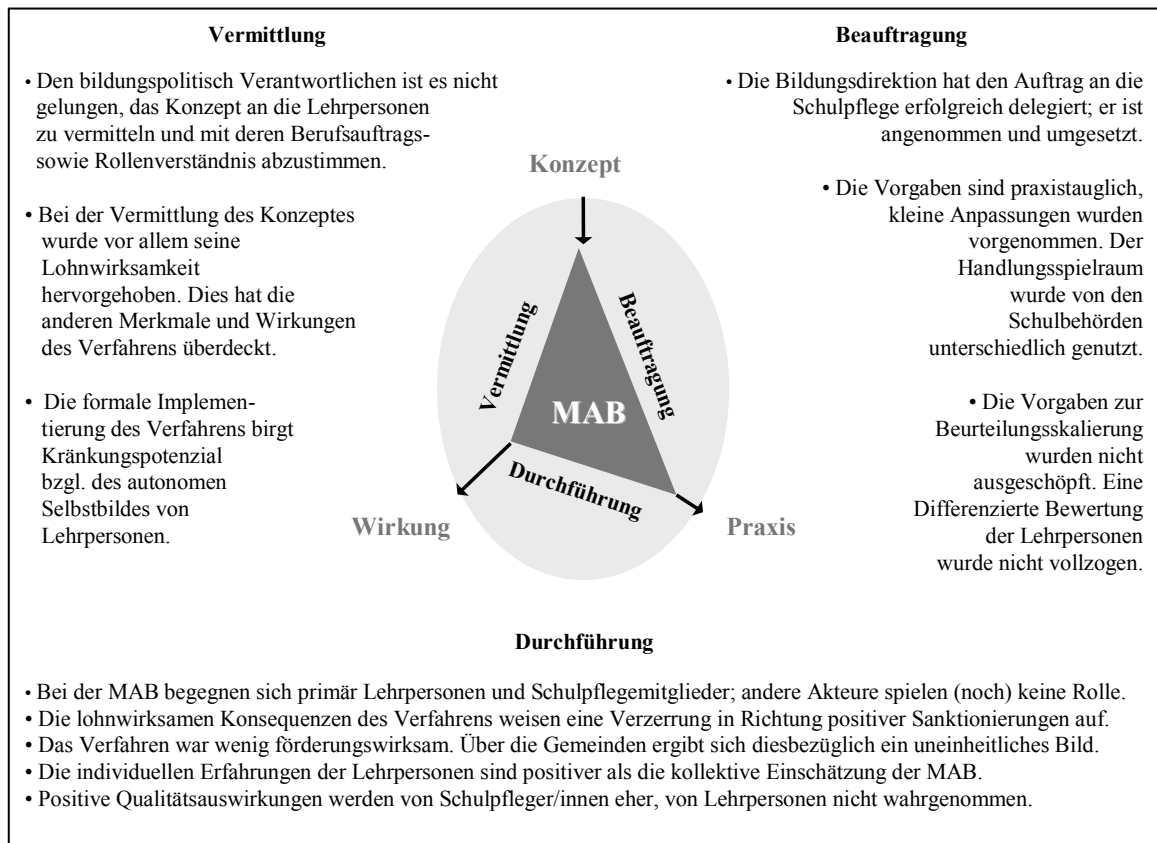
**Vermittlung**

• Den bildungspolitisch Verantwortlichen ist es nicht gelungen, das Konzept an die Lehrpersonen zu vermitteln und mit deren Berufsauftrags- sowie Rollenverständnis abzustimmen.

• Bei der Vermittlung des Konzeptes wurde vor allem seine Lohnwirksamkeit hervorgehoben. Dies hat die anderen Merkmale und Wirkungen des Verfahrens überdeckt.

• Die formale Implementierung des Verfahrens birgt Kränkungspotenzial bzgl. des autonomen Selbstbildes von Lehrpersonen.

**Beauftragung**

• Die Bildungsdirektion hat den Auftrag an die Schulpflege erfolgreich delegiert; er ist angenommen und umgesetzt.

• Die Vorgaben sind praxistauglich, kleine Anpassungen wurden vorgenommen. Der Handlungsspielraum wurde von den Schulbehörden unterschiedlich genutzt.

• Die Vorgaben zur Beurteilungsskalierung wurden nicht ausgeschöpft. Eine Differenzierte Bewertung der Lehrpersonen wurde nicht vollzogen.

Konzept

Vermittlung

Beauftragung

MAB

Durchführung

Wirkung

Praxis

**Durchführung**

• Bei der MAB begegnen sich primär Lehrpersonen und Schulpflegemitglieder; andere Akteure spielen (noch) keine Rolle.
• Die lohnwirksamen Konsequenzen des Verfahrens weisen eine Verzerrung in Richtung positiver Sanktionierungen auf.
• Das Verfahren war wenig förderungswirksam. Über die Gemeinden ergibt sich diesbezüglich ein uneinheitliches Bild.
• Die individuellen Erfahrungen der Lehrpersonen sind positiver als die kollektive Einschätzung der MAB.
• Positive Qualitätsauswirkungen werden von Schulpfleger/innen eher, von Lehrpersonen nicht wahrgenommen.